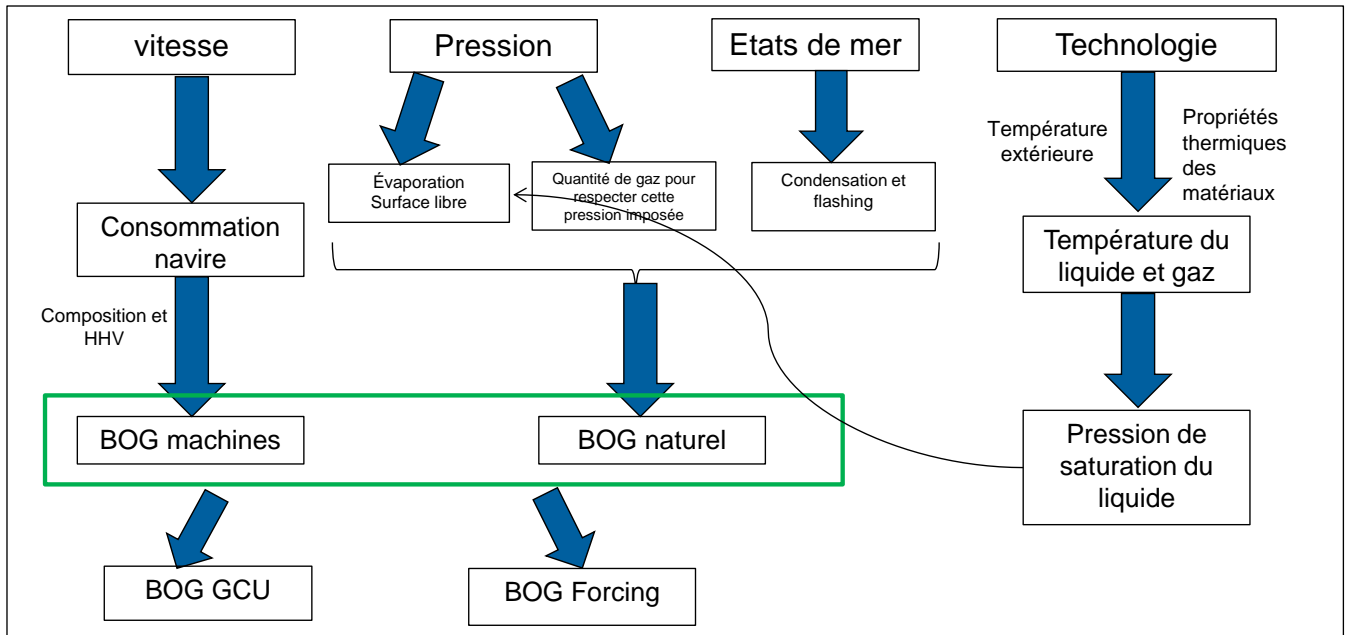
vitesse

Pression

Etats de mer

Technologie

Évaporation Surface libre

Quantité de gaz pour respecter cette pression imposée

Condensation et flashing

Température extérieure

Propriétés thermiques des matériaux

Consommation navire

Température du liquide et gaz

Composition et HHV

BOG machines

BOG naturel

Pression de saturation du liquide

BOG GCU

BOG Forcing